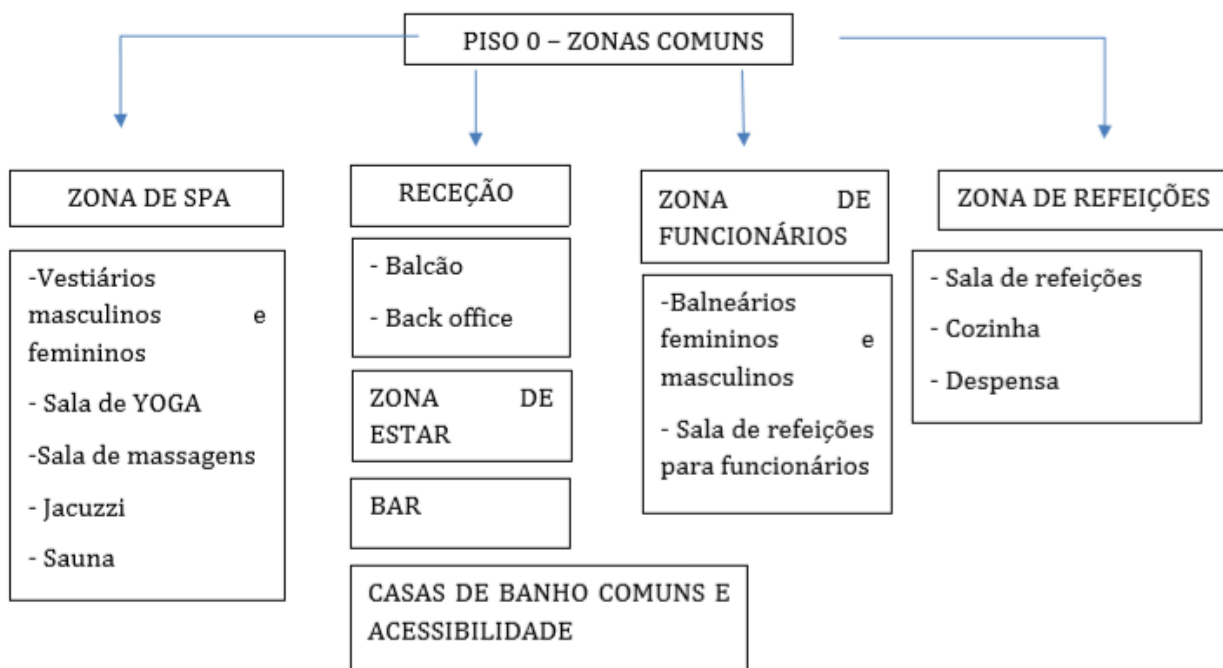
PISO 0 – ZONAS COMUNS

ZONA DE SPA

-Vestiários masculinos e femininos

- Sala de YOGA

-Sala de massagens

- Jacuzzi

- Sauna

RECEÇÃO

- Balcão

- Back office

ZONA DE ESTAR

BAR

CASAS DE BANHO COMUNS E ACESSIBILIDADE

ZONA DE FUNCIONÁRIOS

-Balneários femininos e masculinos

- Sala de refeições para funcionários

ZONA DE REFEIÇÕES

- Sala de refeições

- Cozinha

- Despensa